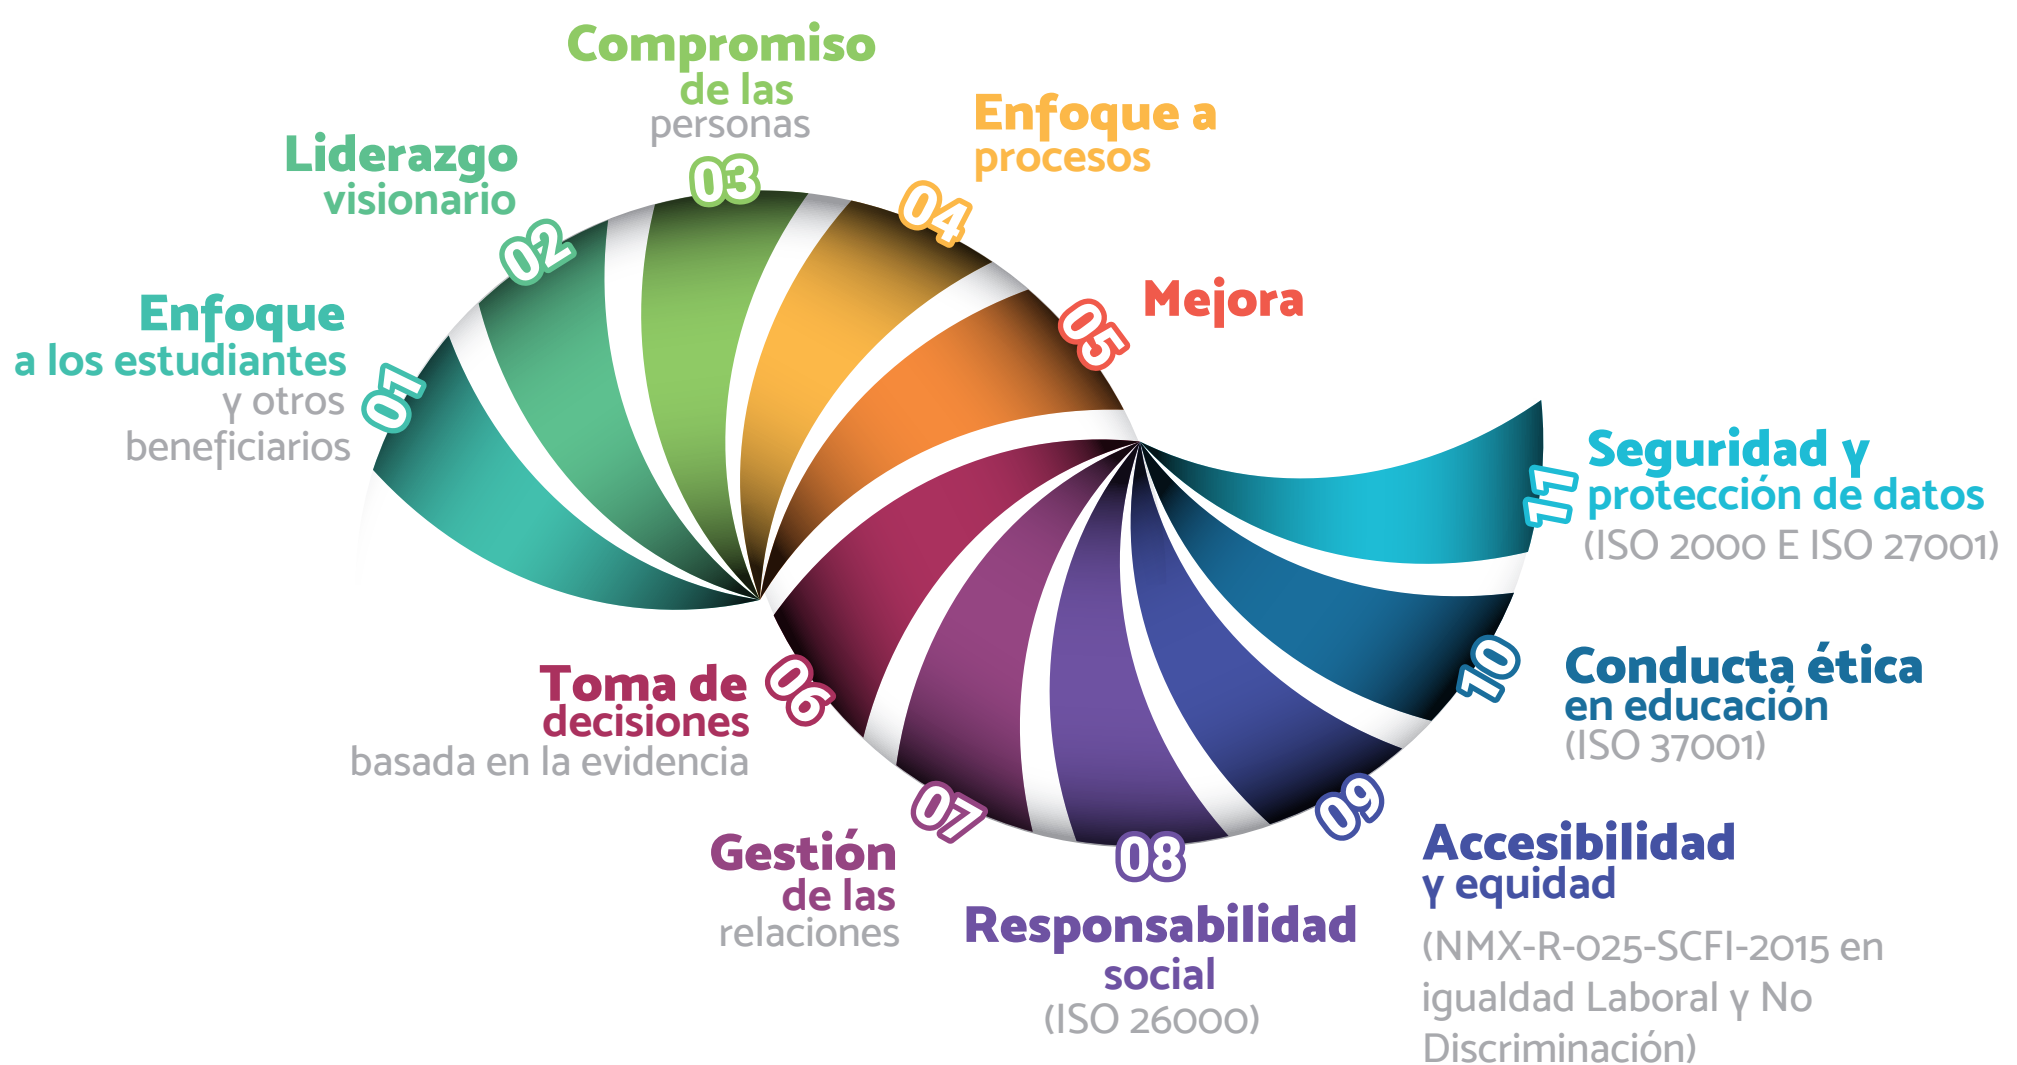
Compromiso
de las
personas
03

Liderazgo
visionario
02

Enfoque a
procesos
04

Mejora
05

Enfoque
a los estudiantes
y otros
beneficiarios
01

Seguridad y
protección de datos
(ISO 2000 E ISO 27001)
11

Conducta ética
en educación
(ISO 37001)
10

Toma de
decisiones
basada en la evidencia
06

Gestión
de las
relaciones
07

08
Responsabilidad
social
(ISO 26000)

09
Accesibilidad
y equidad
(NMX-R-025-SCFI-2015 en igualdad Laboral y No Discriminación)